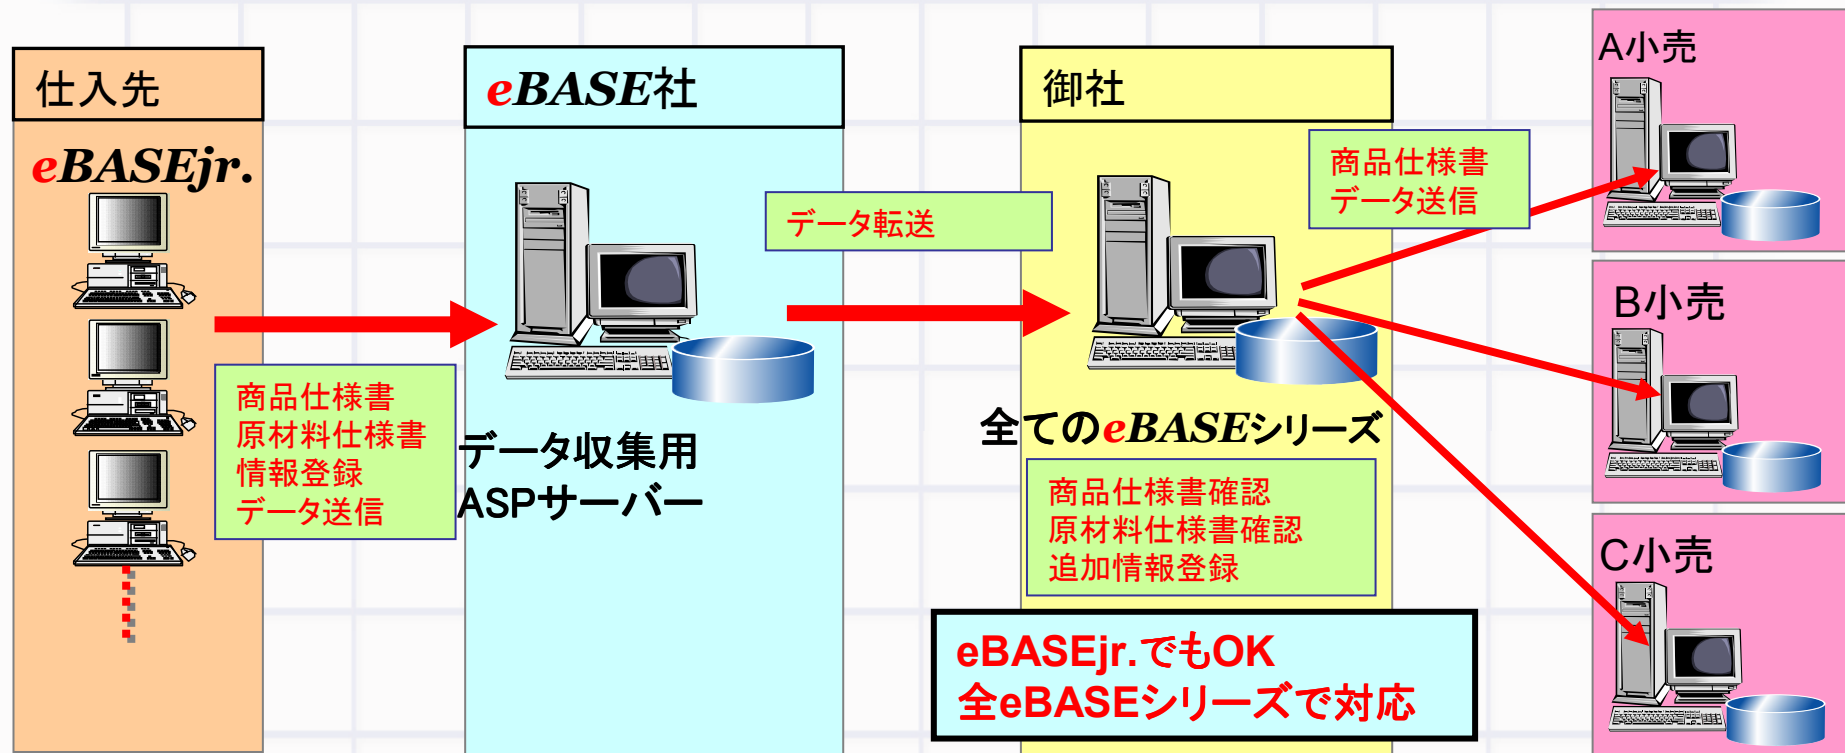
仕入先

eBASEjr.

商品仕様書
原材料仕様書
情報登録
データ送信

eBASE社

データ収集用
ASPサーバー

データ転送

御社

全てのeBASEシリーズ

商品仕様書確認
原材料仕様書確認
追加情報登録

eBASEjr.でもOK
全eBASEシリーズで対応

商品仕様書
データ送信

A小売

B小売

C小売